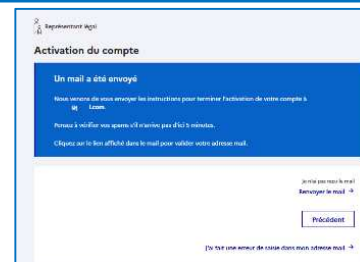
Représentant légal

Activation du compte

Un mail a été envoyé

Nous venons de vous envoyer les instructions pour terminer l'activation de votre compte à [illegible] .com.

Pensez à vérifier vos spams s'il n'arrive pas d'ici 5 minutes.

Cliquez sur le lien affiché dans le mail pour valider votre adresse mail.

Je n'ai pas reçu le mail
Renvoyer le mail →

Précédent

J'ai fait une erreur de saisie dans mon adresse mail →